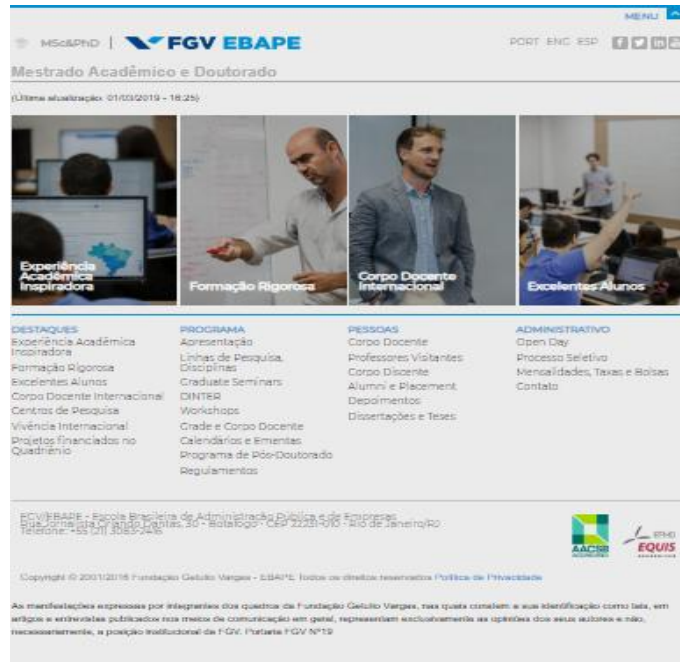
MENU

MSc&PhD | FGV EBAPE

PORT ENG ESP

Mestrado Acadêmico e Doutorado

(Última atualização: 01/03/2019 - 18:25)

Experiência Acadêmica Inspiradora

Formação Rigorosa

Corpo Docente Internacional

Excelentes Alunos

DESTAQUES
Experiência Acadêmica Inspiradora
Formação Rigorosa
Excelentes Alunos
Corpo Docente Internacional
Centros de Pesquisa
Vivência Internacional
Projetos financiados no Quadriênio

PROGRAMA
Apresentação
Linhas de Pesquisa, Disciplinas
Graduate Seminars
DINTER
Workshops
Grade e Corpo Docente
Calendários e Ementas
Programa de Pós-Doutorado
Regulamentos

PESSOAS
Corpo Docente
Professores Visitantes
Corpo Discente
Alumni e Placement
Depoimentos
Dissertações e Teses

ADMINISTRATIVO
Open Day
Processo Seletivo
Mensalidades, Taxas e Bolsas
Contato

FGV/EBAPE - Escola Brasileira de Administração Pública e de Empresas
Rua Jornalista Orlando Dantas, 30 - Botafogo - CEP 22231-010 - Rio de Janeiro/RJ
Telefone: +55 (21) 3083-2416

AACSB

EFMD EQUIS

Copyright © 2001/2016 Fundação Getulio Vargas - EBAPE Todos os direitos reservados Política de Privacidade

As manifestações expressas por integrantes dos quadros da Fundação Getulio Vargas, nas quais constem a sua identificação como tais, em artigos e entrevistas publicados nos meios de comunicação em geral, representam exclusivamente as opiniões dos seus autores e não, necessariamente, a posição institucional da FGV. Portaria FGV Nº19